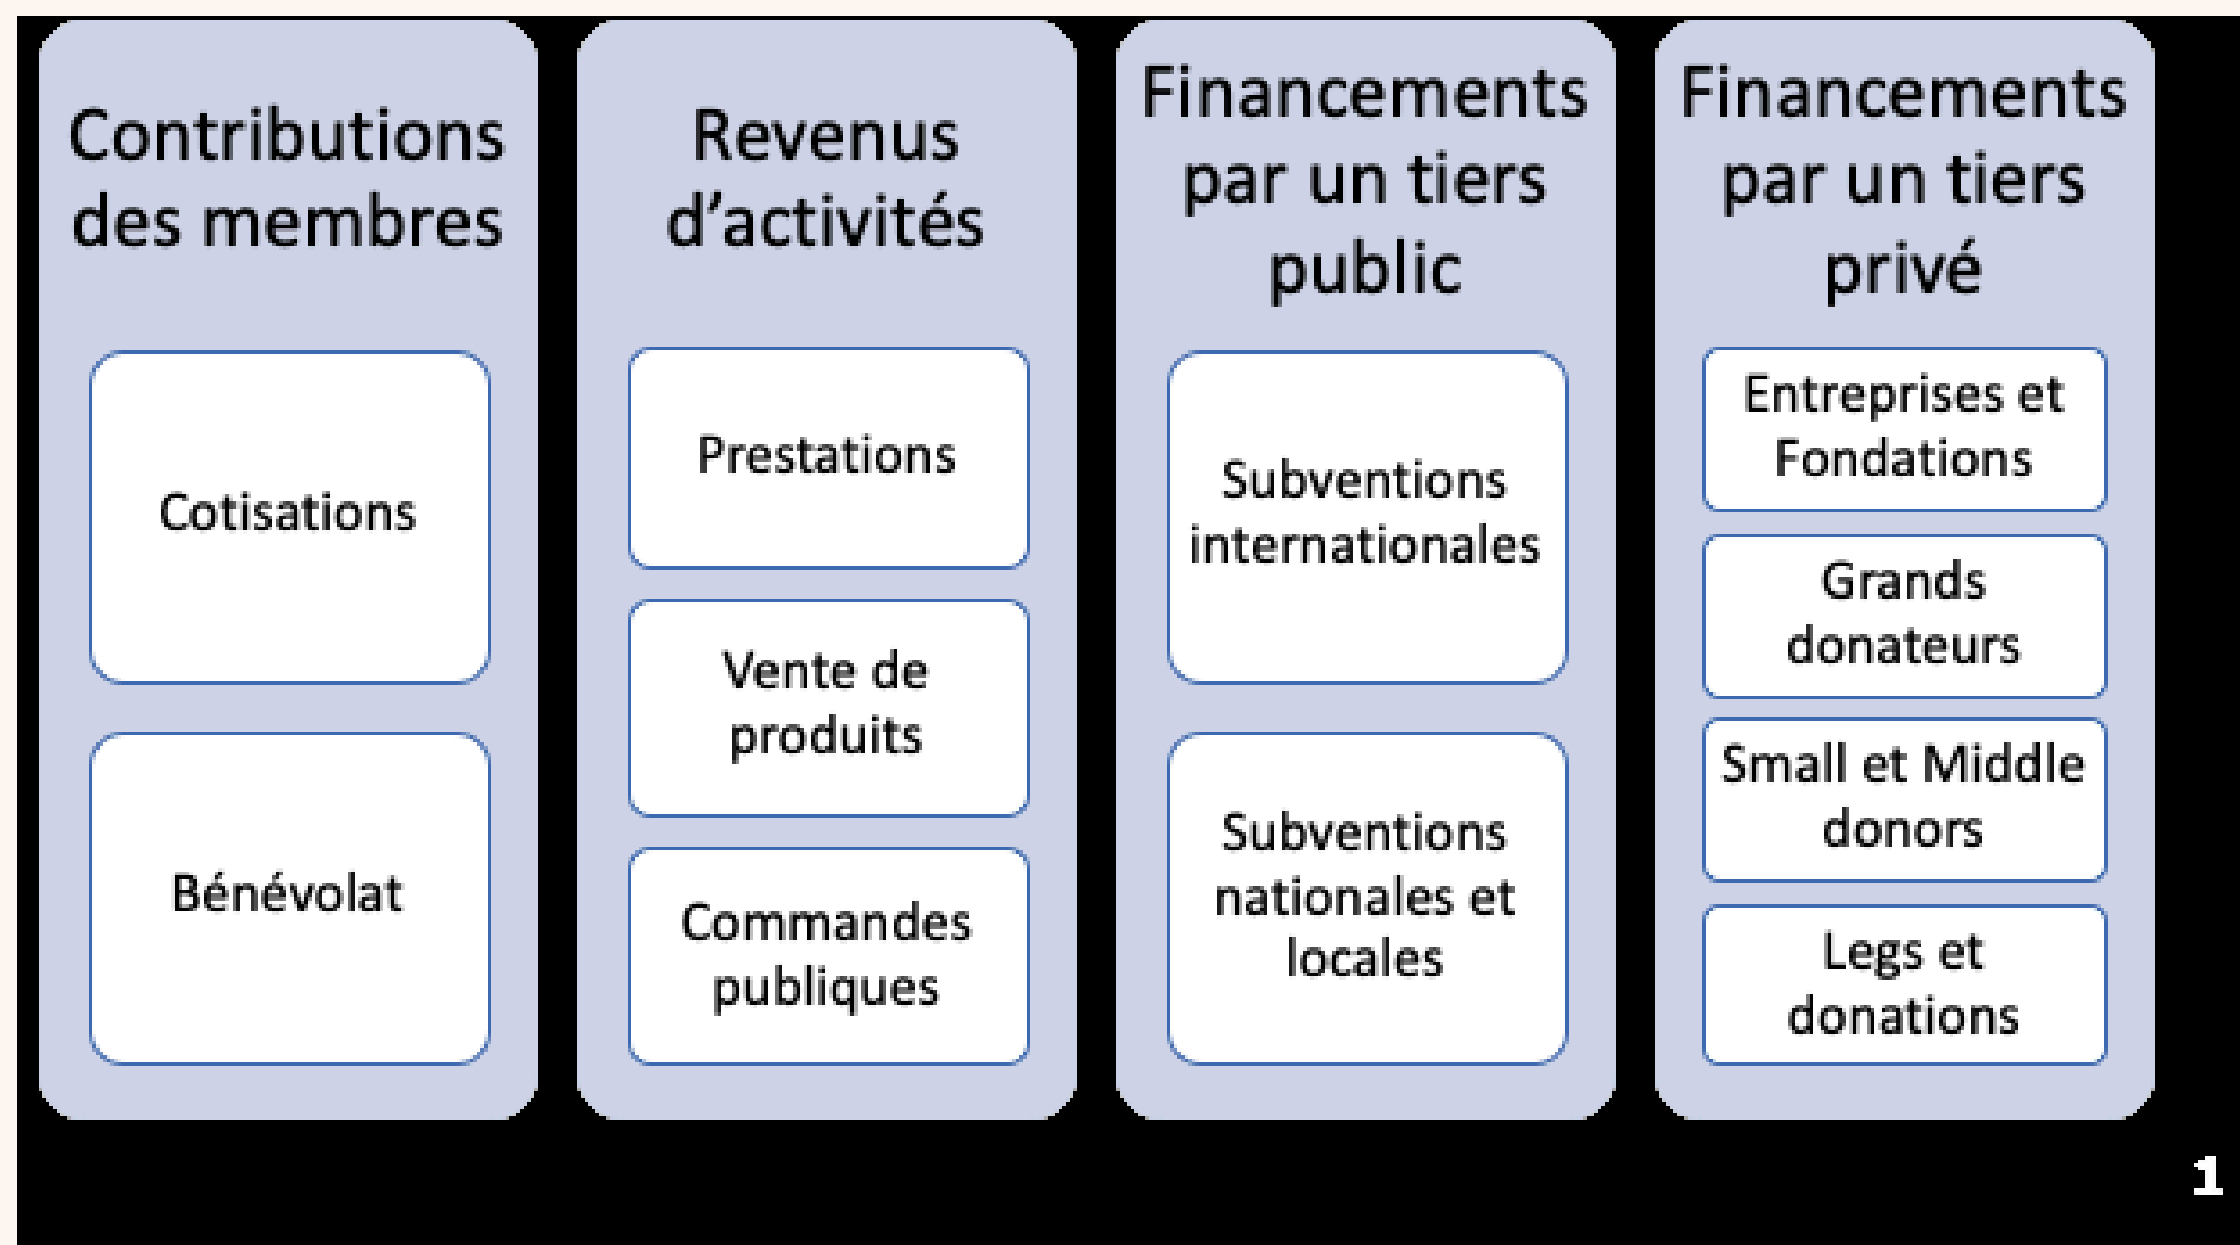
Contributions des membres

Cotisations

Bénévolat

Revenus d'activités

Prestations

Vente de produits

Commandes publiques

Financements par un tiers public

Subventions internationales

Subventions nationales et locales

Financements par un tiers privé

Entreprises et Fondations

Grands donateurs

Small et Middle donors

Legs et donations

1